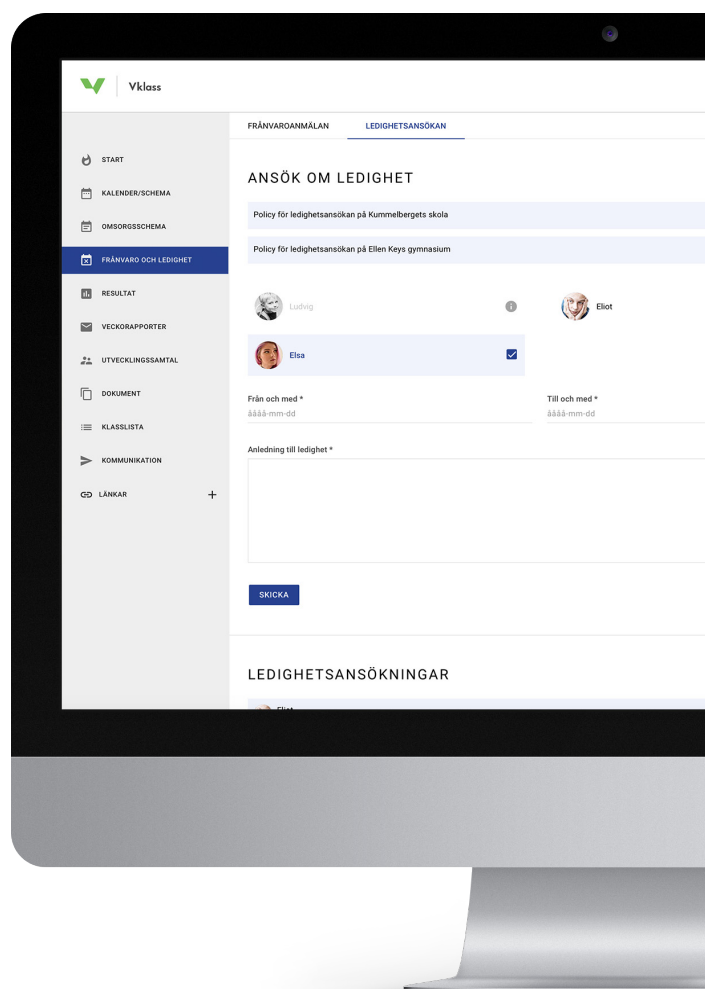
Vklass

START
KALENDER/SCHEMA
OMSORGSSCHEMA
FRÅNVARO OCH LEDIGHET
RESULTAT
VECKORAPPORTER
UTVECKLINGSSAMTAL
DOKUMENT
KLASSLISTA
KOMMUNIKATION
LÄNKAR +

FRÅNVAROANMÄLAN LEDIGHETSANSÖKAN

ANSÖK OM LEDIGHET

Policy för ledighetsansökan på Kummelbergets skola

Policy för ledighetsansökan på Ellen Keys gymnasium

Ludvig

Eliot

Elsa

Från och med *
åååå-mm-dd

Till och med *
åååå-mm-dd

Anledning till ledighet *

SKICKA

LEDIGHETSANSÖKNINGAR

Eliot